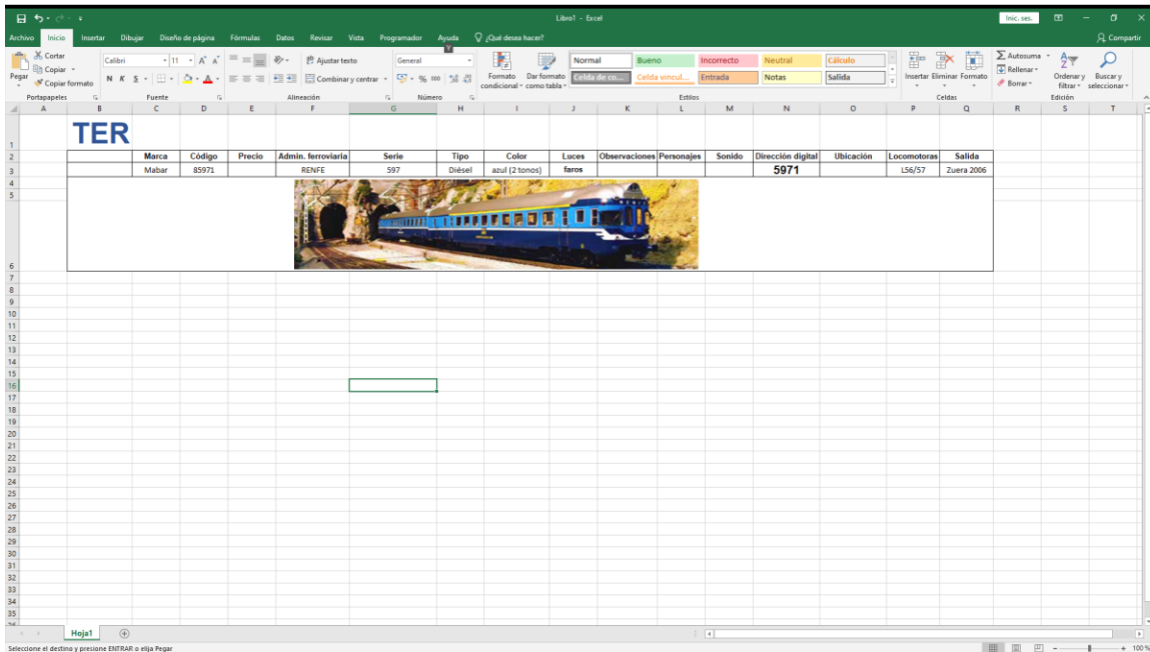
Libro1 - Excel

Inic. ses.

Archivo Inicio Insertar Dibujar Diseño de página Fórmulas Datos Revisar Vista Programador Ayuda ¿Qué desea hacer?

Compartir

Cortar
Copiar
Pegar
Copiar formato
Portapapeles

Calibri 11
N K S
Fuente

Ajustar texto
Combinar y centrar
Alineación

General
Número

Formato condicional
Dar formato como tabla

Normal
Bueno
Incorrecto
Neutral
Cálculo
Celda de co...
Celda vincul...
Entrada
Notas
Salida
Estilos

Insertar Eliminar Formato
Celdas

Autosuma
Rellenar
Borrar
Ordenar y filtrar
Buscar y seleccionar
Edición

TER

| Marca | Código | Precio | Admin. ferroviaria | Serie | Tipo | Color | Luces | Observaciones | Personajes | Sonido | Dirección digital | Ubicación | Locomotoras | Salida |
|---|---|---|---|---|---|---|---|---|---|---|---|---|---|---|
| Mabar | 85971 | | RENFE | 597 | Diésel | azul (2 tonos) | faros | | | | 5971 | | L56/57 | Zuera 2006 |

Hoja1

Seleccione el destino y presione ENTRAR o elija Pegar

100 %